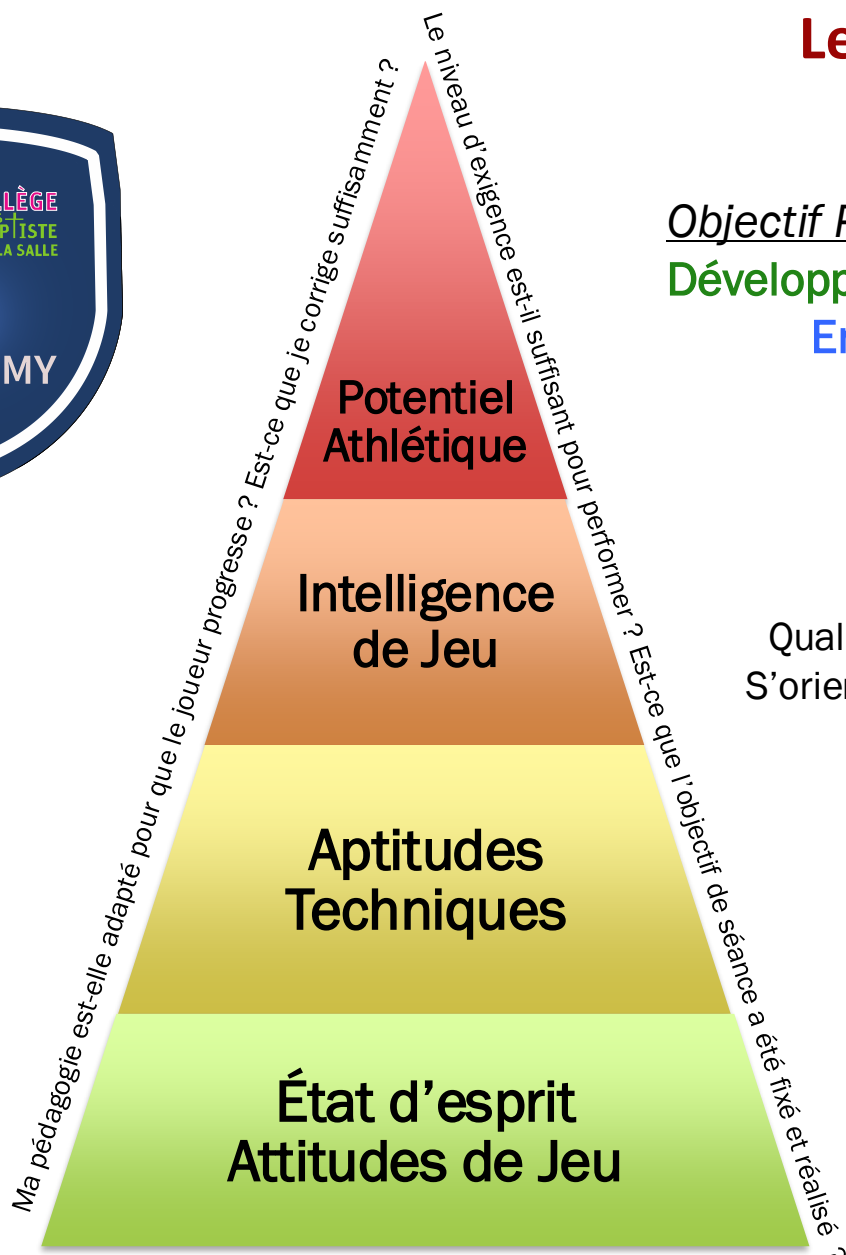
Le

LÈGE
P†ISTE
LA SALLE
MY

Objectif F
Développ
E

Ma pédagogie est-elle adapté pour que le joueur progresse ? Est-ce que je corrige suffisamment ?

Le niveau d'exigence est-il suffisant pour performer ? Est-ce que l'objectif de séance a été fixé et réalisé

Potentiel Athlétique

Intelligence de Jeu

Aptitudes Techniques

État d'esprit Attitudes de Jeu

Qual
S'orie